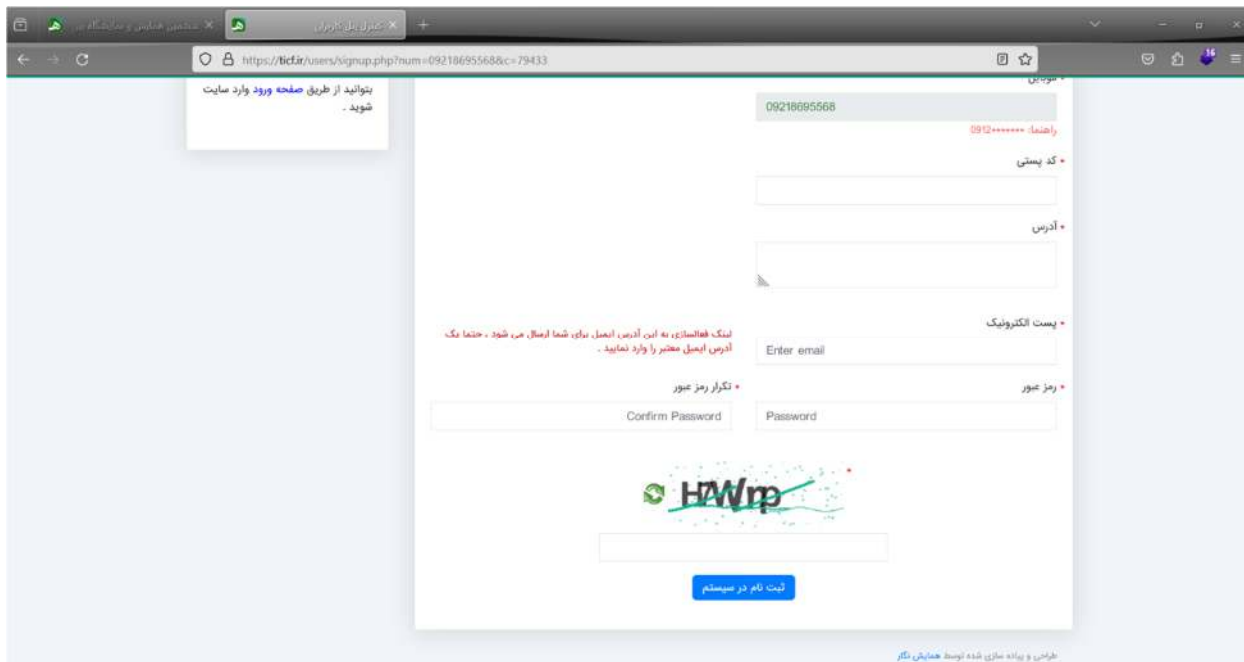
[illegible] ×
پنل کاربران ×
+

https://ticf.ir/users/signup.php?num=09218695568&c=79433

بتوانید از طریق صفحه ورود وارد سایت شوید .

* موبایل
09218695568
راهنما: ********0912

* کد پستی

* آدرس

* پست الکترونیک
Enter email
لینک فعالسازی به این آدرس ایمیل برای شما ارسال می شود ، حتما یک آدرس ایمیل معتبر را وارد نمایید .

* رمز عبور
Password

* تکرار رمز عبور
Confirm Password

HWrp

ثبت نام در سیستم

طراحی و پیاده سازی شده توسط همایش نگار